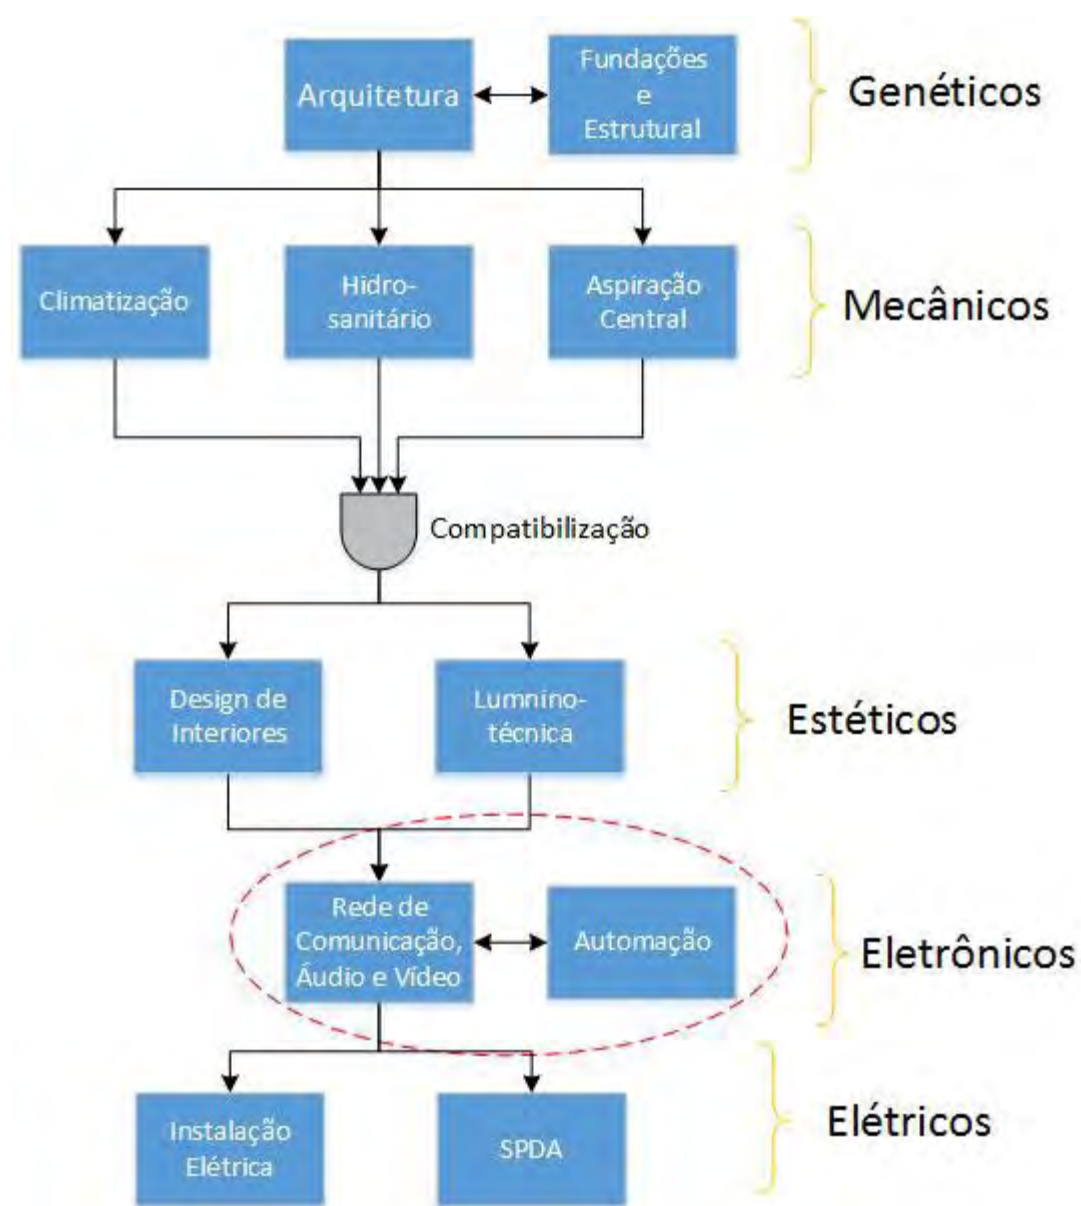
Arquitetura

Fundações e Estrutural

Genéticos

Climatização

Hidrosanitário

Aspiração Central

Mecânicos

Compatibilização

Design de Interiores

Lumninotécnica

Estéticos

Rede de Comunicação, Áudio e Vídeo

Automação

Eletrônicos

Instalação Elétrica

SPDA

Elétricos